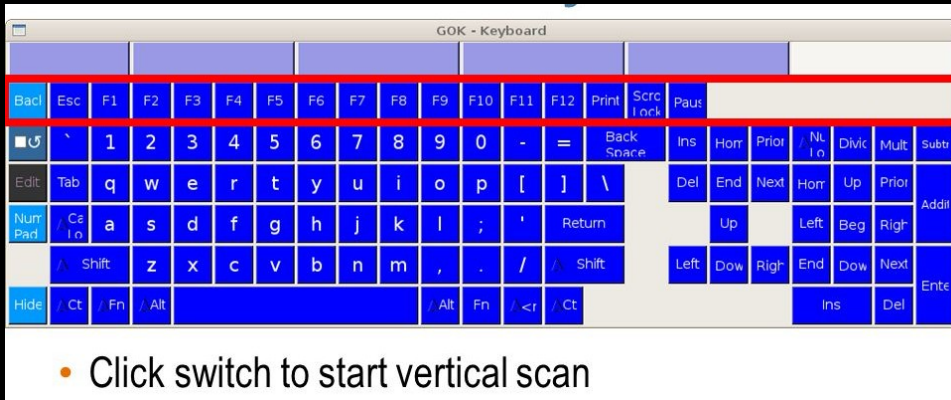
GOK - Keyboard

Bacl Esc F1 F2 F3 F4 F5 F6 F7 F8 F9 F10 F11 F12 Print Scrc Lock Paus

` 1 2 3 4 5 6 7 8 9 0 - = Back Space Ins Hom Prior Nu Lo Divic Mult Subtr

Edit Tab q w e r t y u i o p [ ] \ Del End Next Hom Up Prior Addi

Num Pad Ca Lo a s d f g h j k l ; ' Return Up Left Beg Righ

Shift z x c v b n m , . / Shift Left Dow Righ End Dow Next Ente

Hide Ct Fn Alt Alt Fn <r Ct Ins Del

• Click switch to start vertical scan